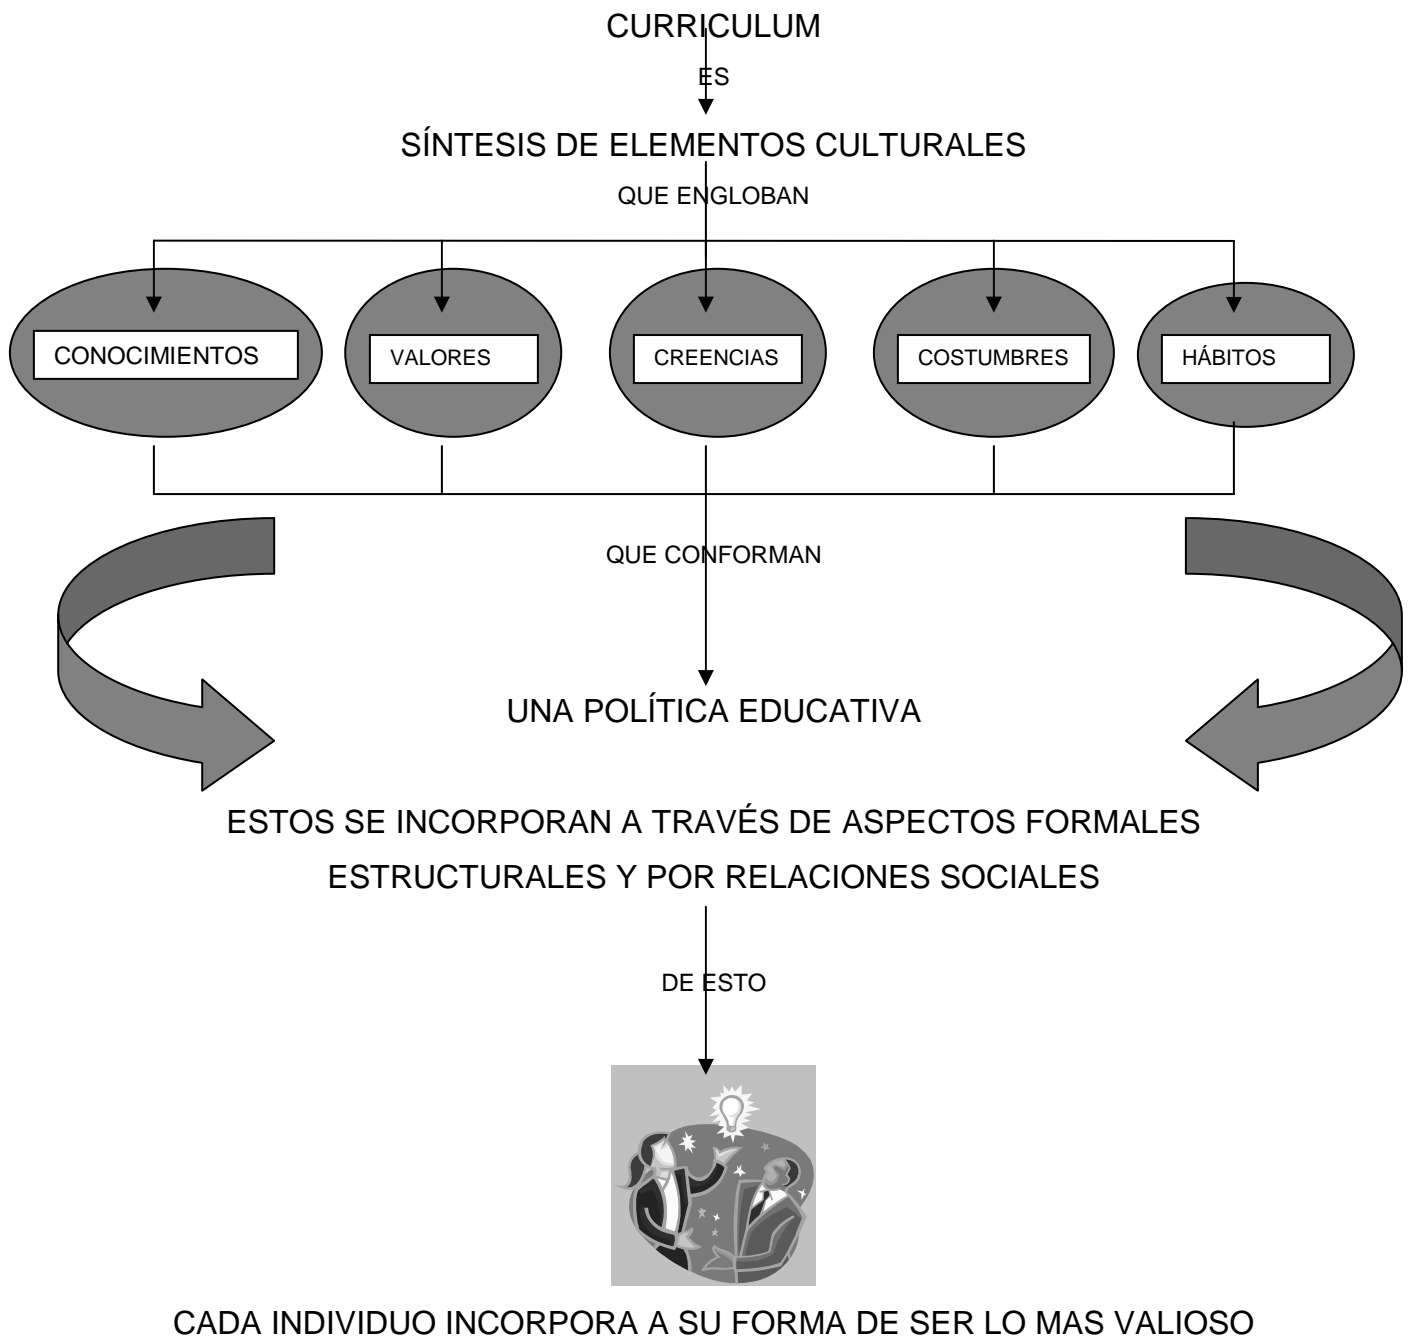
CURRICULUM

ES

SÍNTESIS DE ELEMENTOS CULTURALES

QUE ENGLOBAN

CONOCIMIENTOS

VALORES

CREENCIAS

COSTUMBRES

HÁBITOS

QUE CONFORMAN

UNA POLÍTICA EDUCATIVA

ESTOS SE INCORPORAN A TRAVÉS DE ASPECTOS FORMALES ESTRUCTURALES Y POR RELACIONES SOCIALES

DE ESTO

CADA INDIVIDUO INCORPORA A SU FORMA DE SER LO MAS VALIOSO